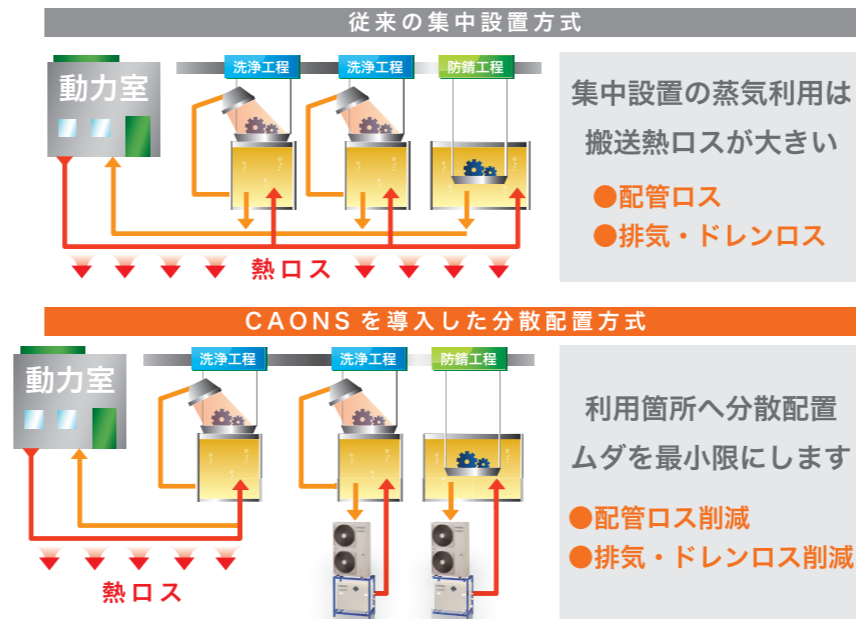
従来の集中設置方式

動力室

洗浄工程

洗浄工程

防錆工程

集中設置の蒸気利用は
搬送熱ロスが大きい

●配管ロス
●排気・ドレンロス

熱ロス

CAONSを導入した分散配置方式

動力室

洗浄工程

洗浄工程

防錆工程

利用箇所へ分散配置
ムダを最小限にします

●配管ロス削減
●排気・ドレンロス削減

熱ロス